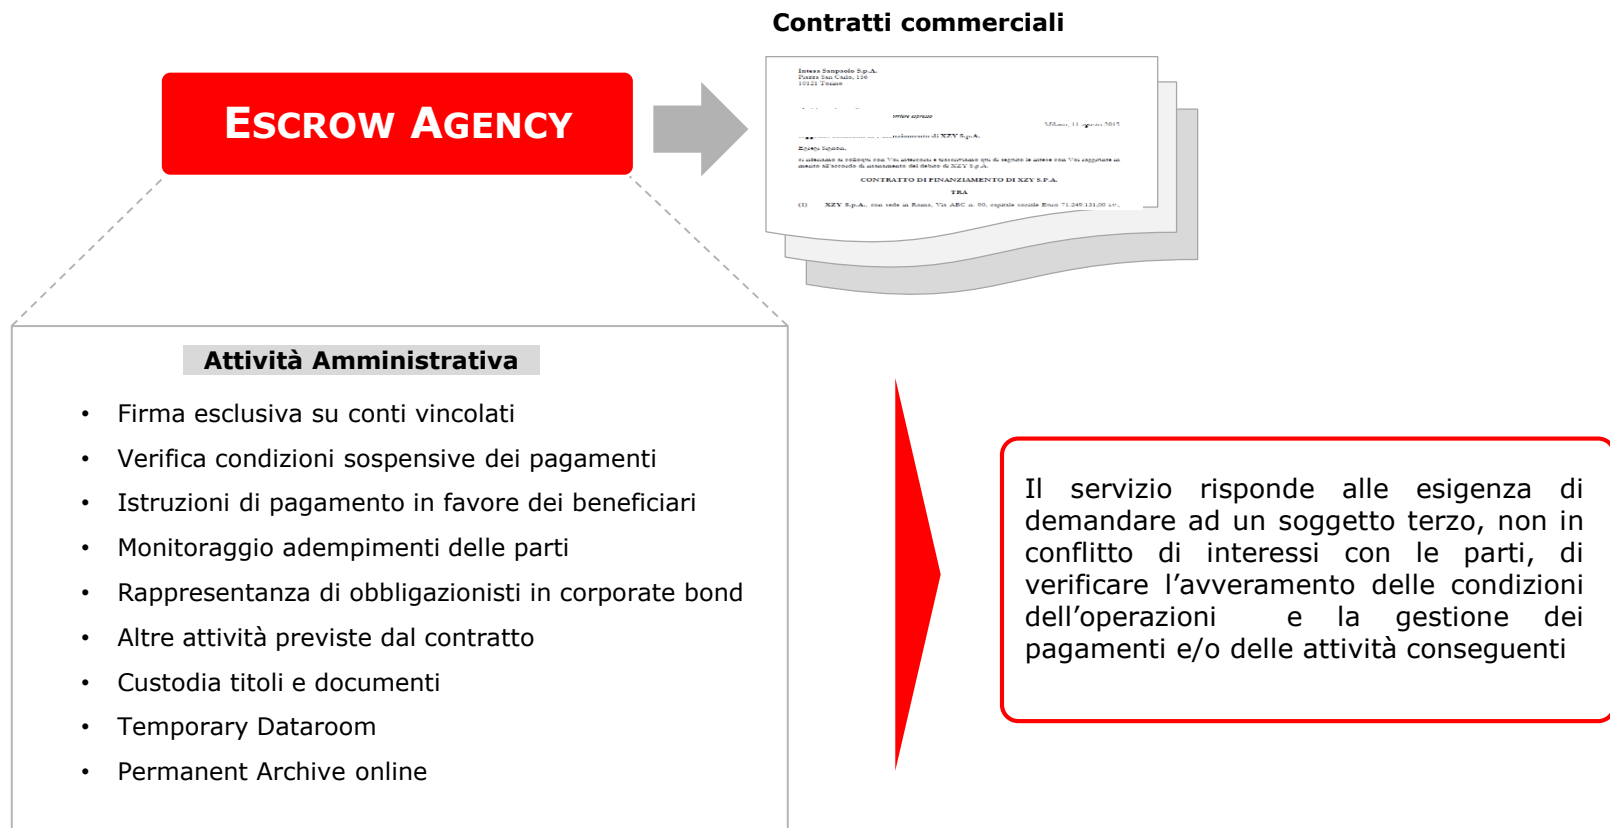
Contratti commerciali

ESCROW AGENCY

Intesa Sanpaolo S.p.A.
Piazza San Carlo, 156
10121 Torino

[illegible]

Milano, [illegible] 2015

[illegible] di XZY S.p.A.

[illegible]

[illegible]

CONTRATTO DI FINANZIAMENTO DI XZY S.P.A.

TRA

(1) XZY S.p.A., con sede in Roma, Via ABC n. 00, capitale sociale Euro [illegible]

Attività Amministrativa

- Firma esclusiva su conti vincolati
- Verifica condizioni sospensive dei pagamenti
- Istruzioni di pagamento in favore dei beneficiari
- Monitoraggio adempimenti delle parti
- Rappresentanza di obbligazionisti in corporate bond
- Altre attività previste dal contratto
- Custodia titoli e documenti
- Temporary Dataroom
- Permanent Archive online

Il servizio risponde alle esigenza di demandare ad un soggetto terzo, non in conflitto di interessi con le parti, di verificare l’avveramento delle condizioni dell’operazioni e la gestione dei pagamenti e/o delle attività conseguenti